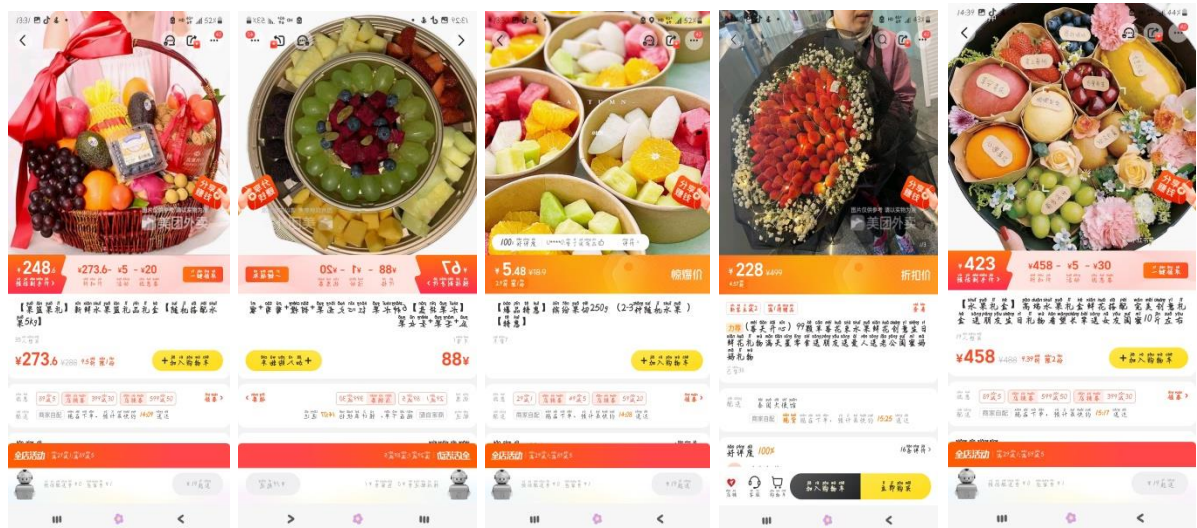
¥248 ¥273.6 ·¥5 ·¥20
【果篮果礼】新鲜水果篮礼品礼盒【随机搭配水果5kg】
¥273.6
+加入购物车
全店活动

¥67 ¥88 ·¥1 ·¥20
【果盘水果】果盘水果礼盒多种水果组合
¥88
+加入购物车
全店活动

¥5.48
【爆品特惠】缤纷果切250g（2-3种随机水果）【特惠】
+加入购物车
全店活动

¥228
折扣价
力荐 【喜笑开心】99颗草莓花束水果鲜花创意生日鲜花礼物满天星草莓束送朋友送爱人送老公闺蜜特别礼物
好评度 100%
加入购物车
立即购买

14:39
¥423 ¥458 ·¥5 ·¥30
【水果礼盒】高档水果礼盒鲜花搭配 生日礼物送朋友父母礼物高档水果送女友闺蜜10斤左右
¥458
+加入购物车
全店活动